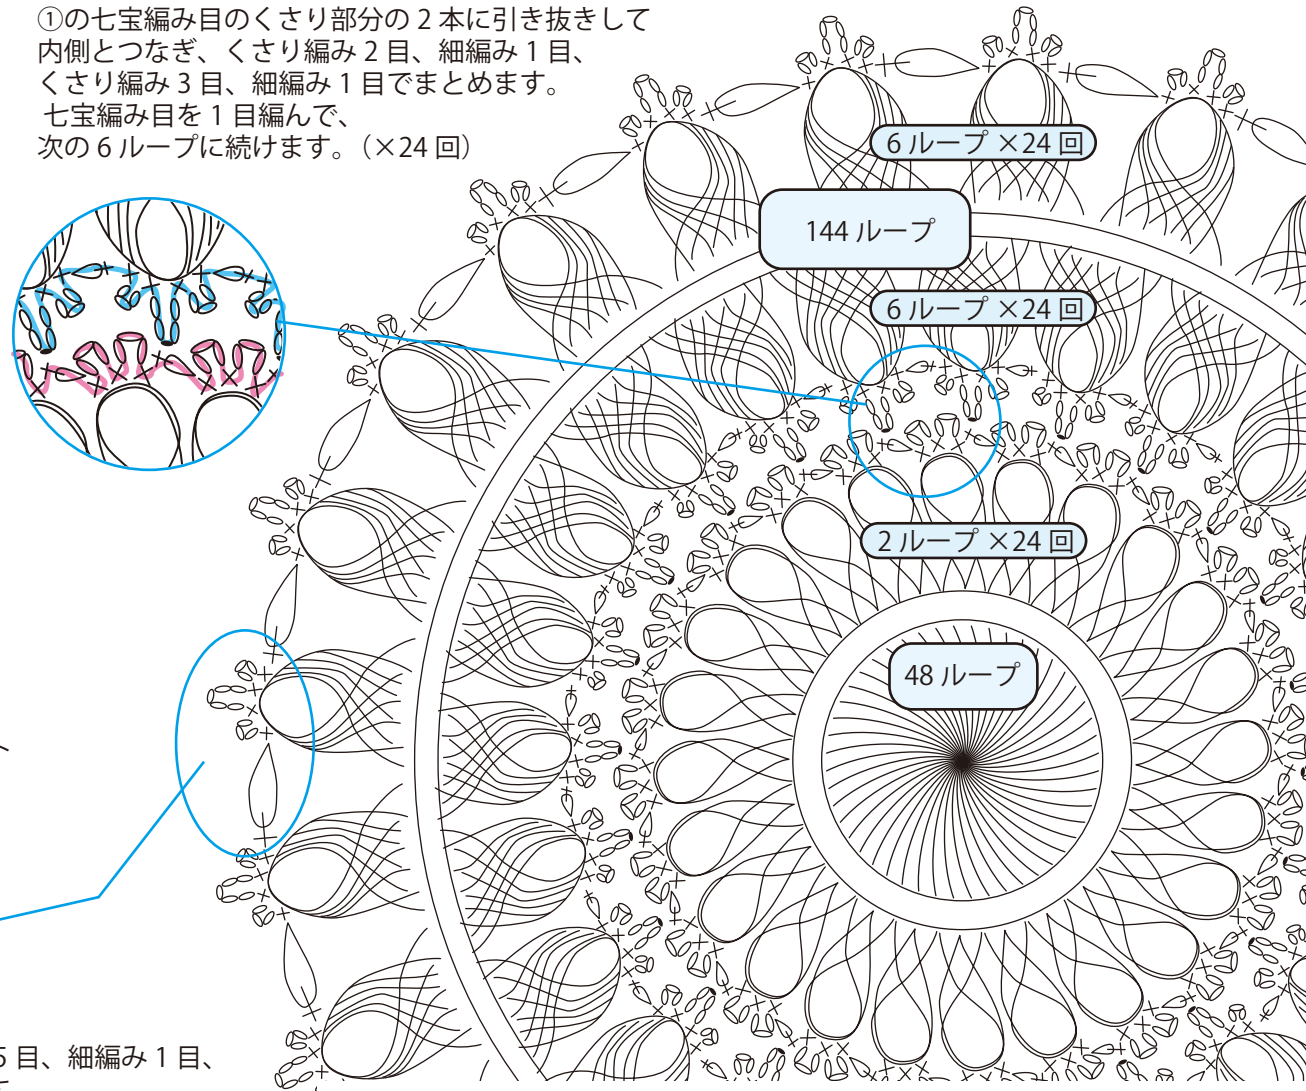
①の七宝編み目のくさり部分の 2 本に引き抜きして内側とつなぎ、くさり編み 2 目、細編み 1 目、くさり編み 3 目、細編み 1 目でまとめます。
七宝編み目を 1 目編んで、次の 6 ループに続けます。（×24 回）

6 ループ ×24 回

144 ループ

6 ループ ×24 回

2 ループ ×24 回

48 ループ

5 目、細編み 1 目、